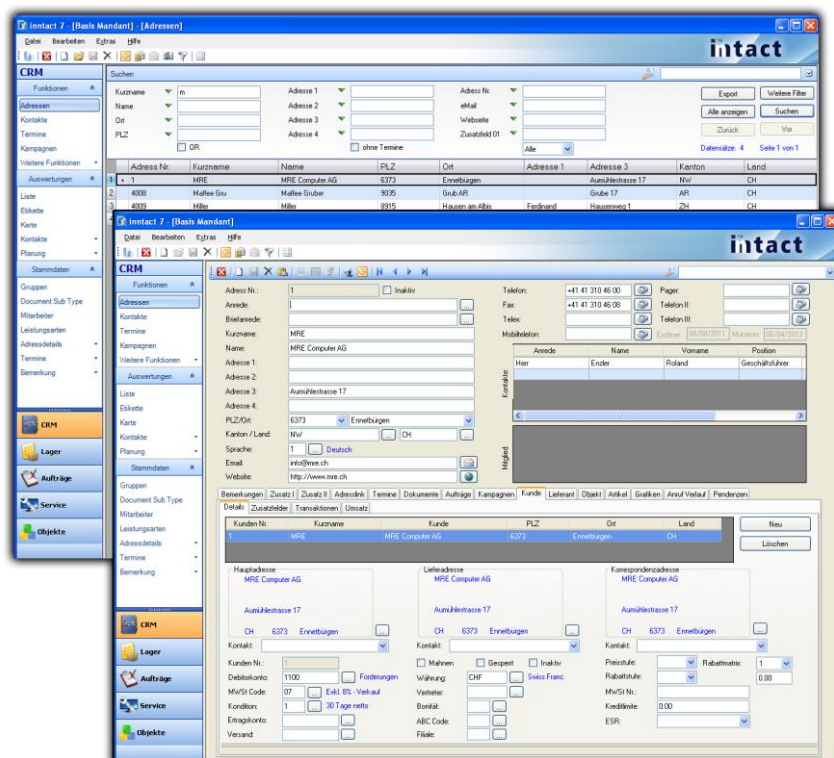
Intact 7 - [Basis Mandant] - [Adressen]

Datei Bearbeiten Extras Hilfe

intact

CRM

Funktionen

Adressen
Kontakte
Termine
Kampagnen
Weitere Funktionen

Auswertungen

Liste
Etikette
Karte
Kontakte
Planung

Stammdaten

Gruppen
Document Sub Type
Mitarbeiter
Leistungsarten
Adressdetails
Termine
Bemerkung

CRM
Lager
Aufträge
Service
Objekte

Suchen

Kurzname m
Name
Ort
PLZ
OR
Adresse 1
Adresse 2
Adresse 3
Adresse 4
ohne Termine
Adress Nr.
eMail
Webseite
Zusatzfeld 01
Alle
Export
Weitere Filter
Alle anzeigen
Suchen
Zurück
Vor
Datensätze: 4
Seite 1 von 1

| | Adress Nr. | Kurzname | Name | PLZ | Ort | Adresse 1 | Adresse 3 | Kanton | Land |
|---|---|---|---|---|---|---|---|---|---|
| 1 | 1 | MRE | MRE Computer AG | 6373 | Ennetbürgen | | Aumühlestrasse 17 | NW | CH |
| 2 | 4008 | Maffee Gru | Maffee Gruber | 9035 | Grub AR | | Grube 17 | AR | CH |
| 3 | 4009 | Miller | Miller | 8915 | Hausen am Albis | Ferdinand | Hauseweg 1 | ZH | CH |

Intact 7 - [Basis Mandant]

Datei Bearbeiten Extras Hilfe

intact

CRM

Funktionen

Adressen
Kontakte
Termine
Kampagnen
Weitere Funktionen

Auswertungen

Liste
Etikette
Karte
Kontakte
Planung

Stammdaten

Gruppen
Document Sub Type
Mitarbeiter
Leistungsarten
Adressdetails
Termine
Bemerkung

CRM
Lager
Aufträge
Service
Objekte

Adress Nr.: 1
Inaktiv
Anrede:
Briefanrede:
Kurzname: MRE
Name: MRE Computer AG
Adresse 1:
Adresse 2:
Adresse 3: Aumühlestrasse 17
Adresse 4:
PLZ/Ort: 6373 Ennetbürgen
Kanton / Land: NW CH
Sprache: 1 Deutsch
Email: info@mre.ch
Website: http://www.mre.ch

Telefon: +41 41 310 46 00
Fax: +41 41 310 46 08
Telex:
Mobiltelefon:
Pager:
Telefon II:
Telefon III:
Erstlnst: 06/08/2011 Mutation: 06/04/2013

Kontakte
| Anrede | Name | Vorname | Position |
|---|---|---|---|
| Herr | Enzler | Roland | Geschäftsführer |

Mitglied

Bemerkungen Zusatz I Zusatz II Adresslink Termine Dokumente Aufträge Kampagnen Kunde Lieferant Objekt Artikel Grafiken Anruf Verlauf Pendenzen

Details Zusatzfelder Transaktionen Umsatz

| Kunden Nr. | Kurzname | Kunde | PLZ | Ort | Land |
|---|---|---|---|---|---|
| 1 | MRE | MRE Computer AG | 6373 | Ennetbürgen | CH |

Neu
Löschen

Hauptadresse
MRE Computer AG
Aumühlestrasse 17
CH 6373 Ennetbürgen

Lieferadresse
MRE Computer AG
Aumühlestrasse 17
CH 6373 Ennetbürgen

Korrespondenzadresse
MRE Computer AG
Aumühlestrasse 17
CH 6373 Ennetbürgen

Kontakt:
Kontakt:
Kontakt:

Kunden Nr.: 1
Debitorkonto: 1100 Forderungen
MWSt Code: 07 Exkl. 8% - Verkauf
Kondition: 1 30 Tage netto
Ertragskonto:
Versand:

Mahnen
Gesperrt
Inaktiv
Währung: CHF Swiss Franc
Vertreter:
Bonität:
ABC Code:
Filiale:

Preisstufe:
Rabattmatrix: 1
Rabattstufe: 0.00
MWSt Nr.:
Kreditlimite: 0.00
ESR: